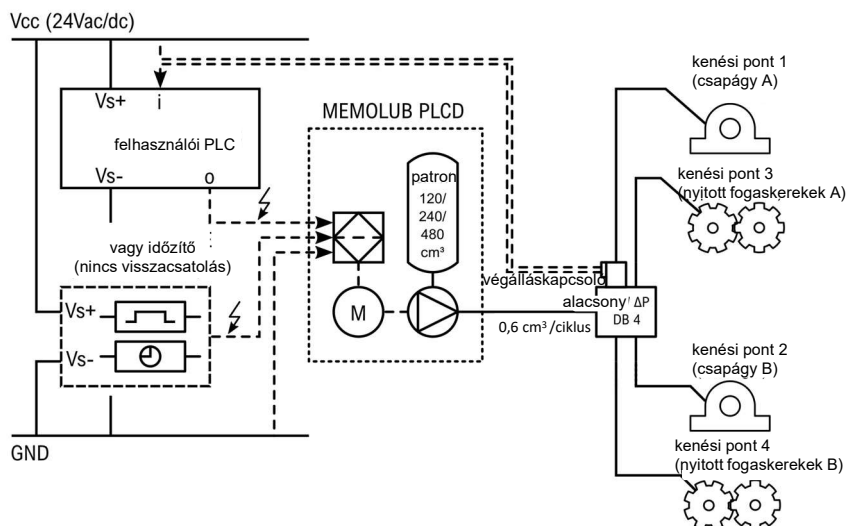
Vcc (24Vac/dc)

Vs+
i

felhasználói PLC

Vs-
o

MEMOLUB PLCD

patron
120/
240/
480
cm³

vagy időzítő
(nincs visszacsatolás)

Vs+

Vs-

M

végálláskapcsoló

alacsony ΔP
DB 4

0,6 cm³ /ciklus

kenési pont 1
(csapágy A)

kenési pont 3
(nyitott fogaskerekek A)

kenési pont 2
(csapágy B)

kenési pont 4
(nyitott fogaskerekek B)

GND